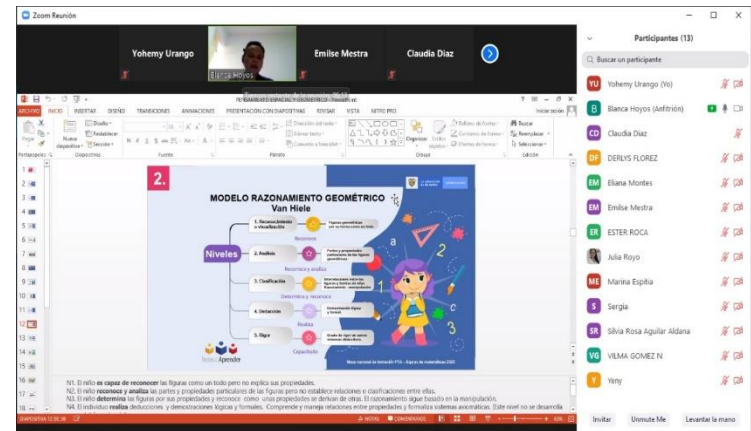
Zoom Reunión

Yohemy Urango

Blanca Hoyos

Emilse Mestra

Claudia Diaz

PENSAMIENTO ESPACIAL Y GEOMETRICO - PowerPoint

ARCHIVO INICIO INSERTAR DISEÑO TRANSICIONES ANIMACIONES PRESENTACIÓN CON DIAPOSITIVAS REVISAR VISTA NITRO PRO

Iniciar sesión

Pegar Nueva diapositiva Diseño Restablecer Sección Portapapeles Diapositivas Fuente Párrafo Dibujo Organizar Estilos rápidos Relleno de forma Contorno de forma Efectos de forma Buscar Reemplazar Seleccionar Edición

Dirección del texto Alinear texto Convertir a SmartArt

2.

MODELO RAZONAMIENTO GEOMÉTRICO
Van Hiele

Niveles

1. Reconocimiento o visualización
Reconoce

2. Análisis
Reconoce y analiza

3. Clasificación
Determina y reconoce

4. Deducción
Realiza

5. Rigor
Capacidad

Todos a Aprender

N1. El niño es capaz de reconocer las figuras como un todo pero no explica sus propiedades.
N2. El niño reconoce y analiza las partes y propiedades particulares de las figuras pero no establece relaciones o clasificaciones entre ellas.
N3. El niño determina las figuras por sus propiedades y reconoce como unas propiedades se derivan de otras. El razonamiento sigue basado en la manipulación.
N4. El individuo realiza deducciones y demostraciones lógicas y formales. Comprende y maneja relaciones entre propiedades y formaliza sistemas axiomáticos. Este nivel no se desarrolla

DIAPOSITIVA 12 DE 38 NOTAS COMENTARIOS 63%

Participantes (13)

Buscar un participante

YU Yohemy Urango (Yo)
B Blanca Hoyos (Anfitrión)
CD Claudia Diaz
DF DERLYS FLOREZ
EM Eliana Montes
EM Emilse Mestra
ER ESTER ROCA
Julia Royo
ME Marina Espitia
S Sergia
SR Silvia Rosa Aguilar Aldana
VG VILMA GOMEZ N
Y Yeny

Invitar Unmute Me Levantar la mano